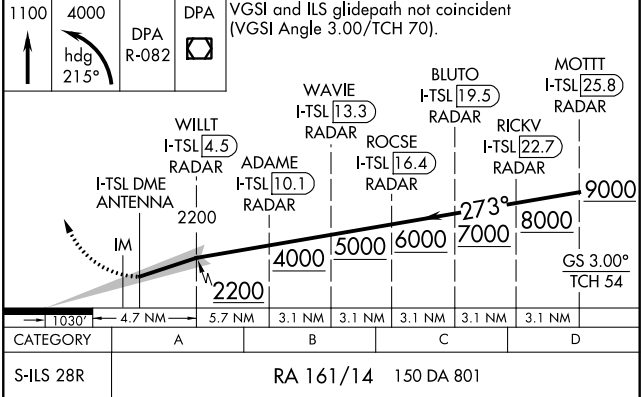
1100 4000 hdg 215° DPA R-082 DPA VGSI and ILS glidepath not coincident (VGSI Angle 3.00/TCH 70).

MOTTT I-TSL 25.8 RADAR

BLUTO I-TSL 19.5 RADAR

RICKV I-TSL 22.7 RADAR

WAVIE I-TSL 13.3 RADAR

ROCSE I-TSL 16.4 RADAR

WILLT I-TSL 4.5 RADAR

ADAME I-TSL 10.1 RADAR

I-TSL DME ANTENNA

2200

IM

273°

9000

8000

7000

6000

5000

4000

2200

GS 3.00° TCH 54

1030' 4.7 NM 5.7 NM 3.1 NM 3.1 NM 3.1 NM 3.1 NM 3.1 NM

| CATEGORY | A | B | C | D |
|---|---|---|---|---|
| S-ILS 28R | RA 161/14 150 DA 801 | | | |